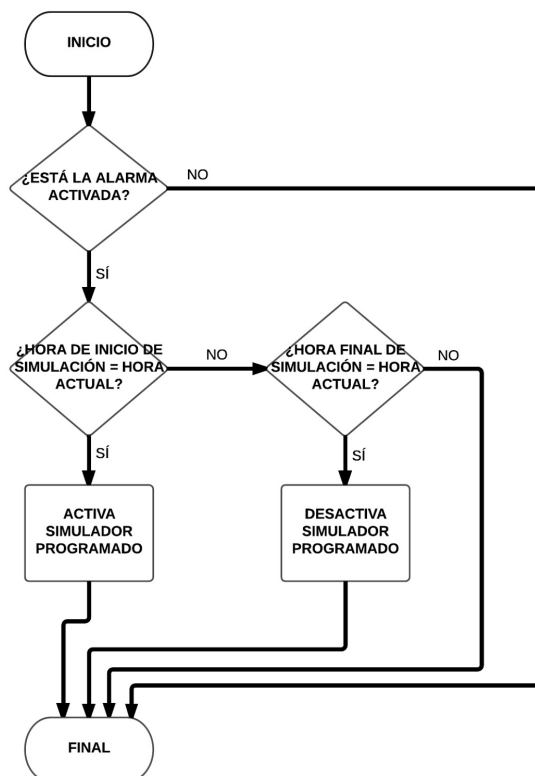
INICIO

¿ESTÁ LA ALARMA ACTIVADA?

NO

SÍ

¿HORA DE INICIO DE SIMULACIÓN = HORA ACTUAL?

NO

¿HORA FINAL DE SIMULACIÓN = HORA ACTUAL?

NO

SÍ

SÍ

ACTIVA SIMULADOR PROGRAMADO

DESACTIVA SIMULADOR PROGRAMADO

FINAL